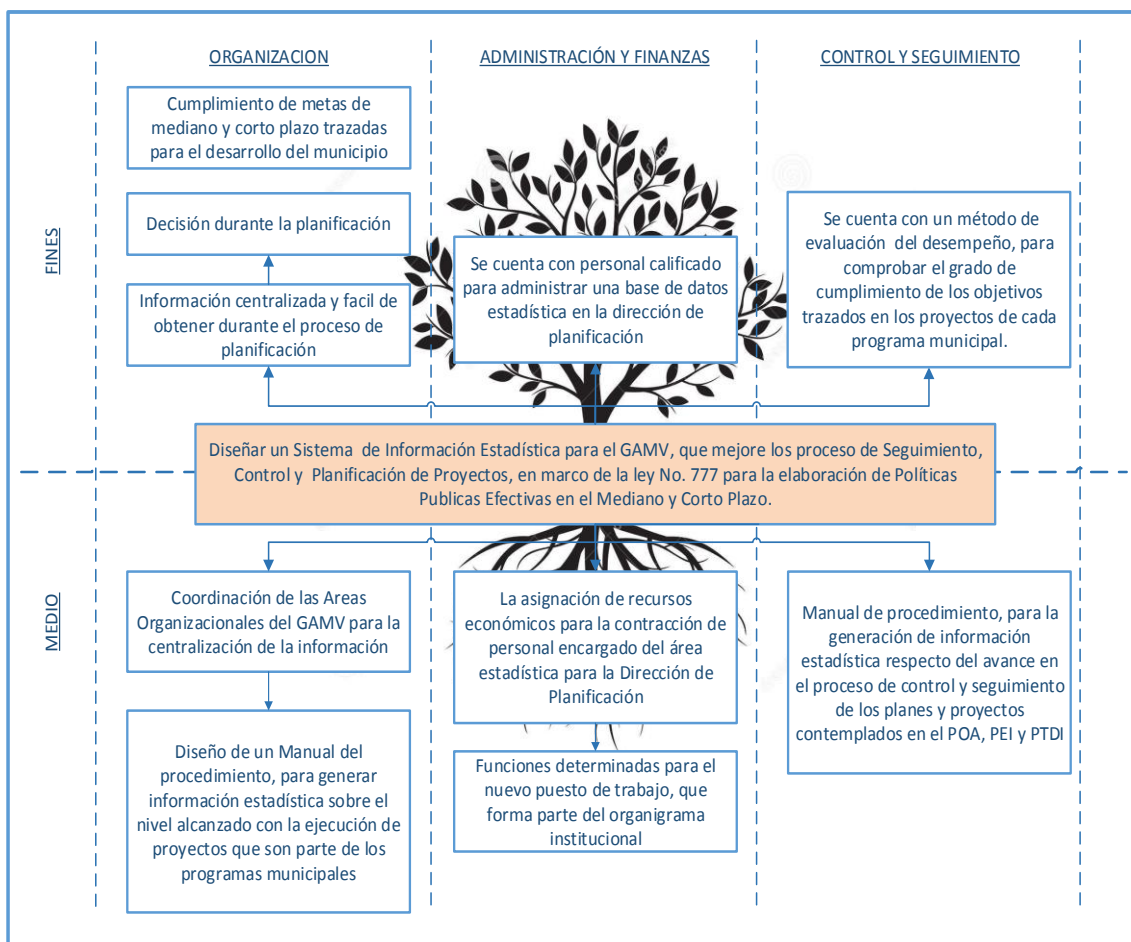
ORGANIZACION

ADMINISTRACIÓN Y FINANZAS

CONTROL Y SEGUIMIENTO

FINES

Cumplimiento de metas de mediano y corto plazo trazadas para el desarrollo del municipio

Decisión durante la planificación

Información centralizada y facil de obtener durante el proceso de planificación

Se cuenta con personal calificado para administrar una base de datos estadística en la dirección de planificación

Se cuenta con un método de evaluación del desempeño, para comprobar el grado de cumplimiento de los objetivos trazados en los proyectos de cada programa municipal.

Diseñar un Sistema de Información Estadística para el GAMV, que mejore los proceso de Seguimiento, Control y Planificación de Proyectos, en marco de la ley No. 777 para la elaboración de Políticas Publicas Efectivas en el Mediano y Corto Plazo.

MEDIO

Coordinación de las Areas Organizacionales del GAMV para la centralización de la información

Diseño de un Manual del procedimiento, para generar información estadística sobre el nivel alcanzado con la ejecución de proyectos que son parte de los programas municipales

La asignación de recursos económicos para la contracción de personal encargado del área estadística para la Dirección de Planificación

Funciones determinadas para el nuevo puesto de trabajo, que forma parte del organigrama institucional

Manual de procedimiento, para la generación de información estadística respecto del avance en el proceso de control y seguimiento de los planes y proyectos contemplados en el POA, PEI y PTDI